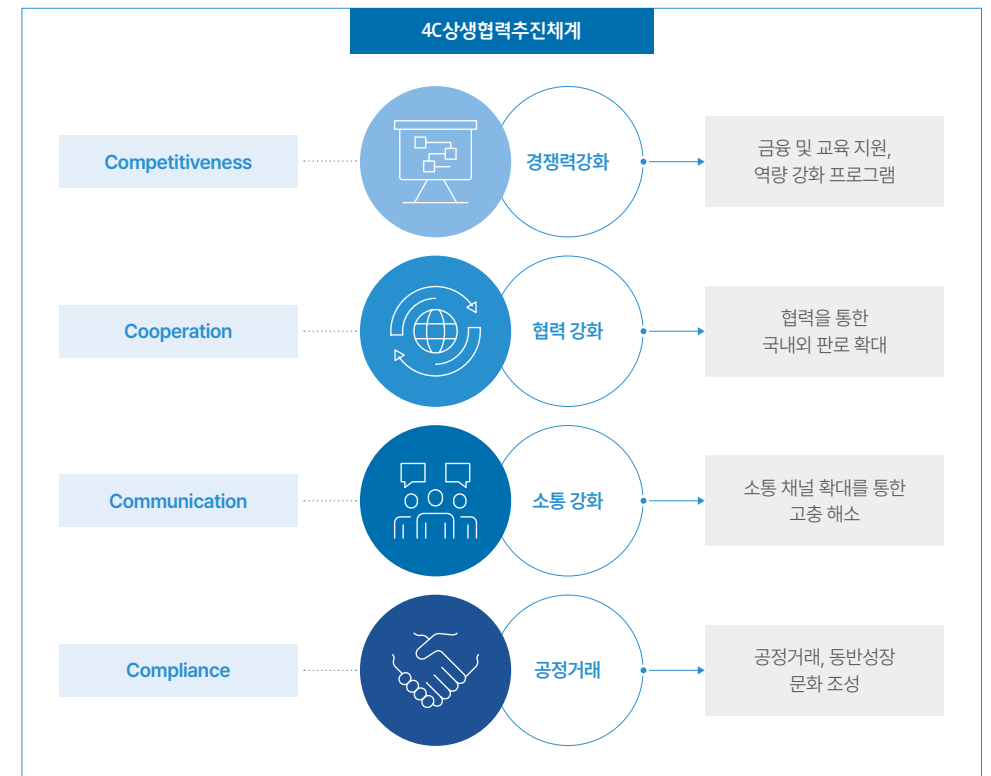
4C상생협력추진체계

Competitiveness

경쟁력강화

금융 및 교육 지원, 역량 강화 프로그램

Cooperation

협력 강화

협력을 통한 국내외 판로 확대

Communication

소통 강화

소통 채널 확대를 통한 고충 해소

Compliance

공정거래

공정거래, 동반성장 문화 조성